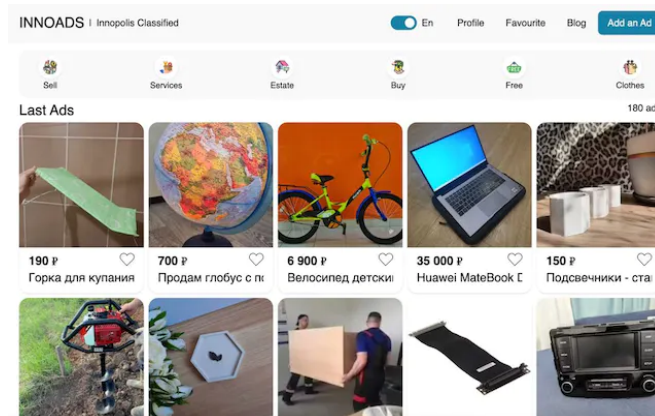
INNOADS | Innopolis Classified

En Profile Favourite Blog Add an Ad

Sell Services Estate Buy Free Clothes

Last Ads

180 ad

190 ₽
Горка для купания

700 ₽
Продам глобус с по

6 900 ₽
Велосипед детски

35 000 ₽
Huawei MateBook D

150 ₽
Подсвечники - ста